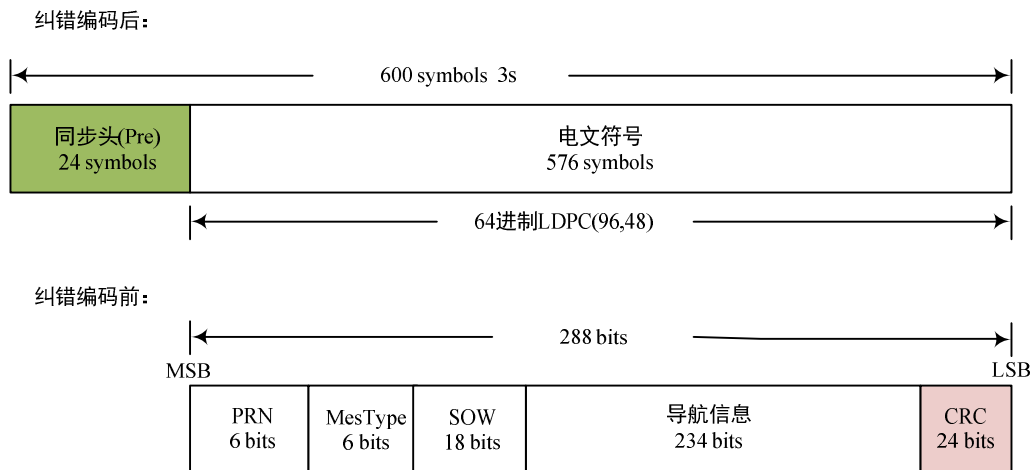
纠错编码后：

600 symbols 3s

同步头(Pre)
24 symbols

电文符号
576 symbols

64进制LDPC(96,48)

纠错编码前：

288 bits

MSB

LSB

| PRN 6 bits | MesType 6 bits | SOW 18 bits | 导航信息 234 bits | CRC 24 bits |
|---|---|---|---|---|